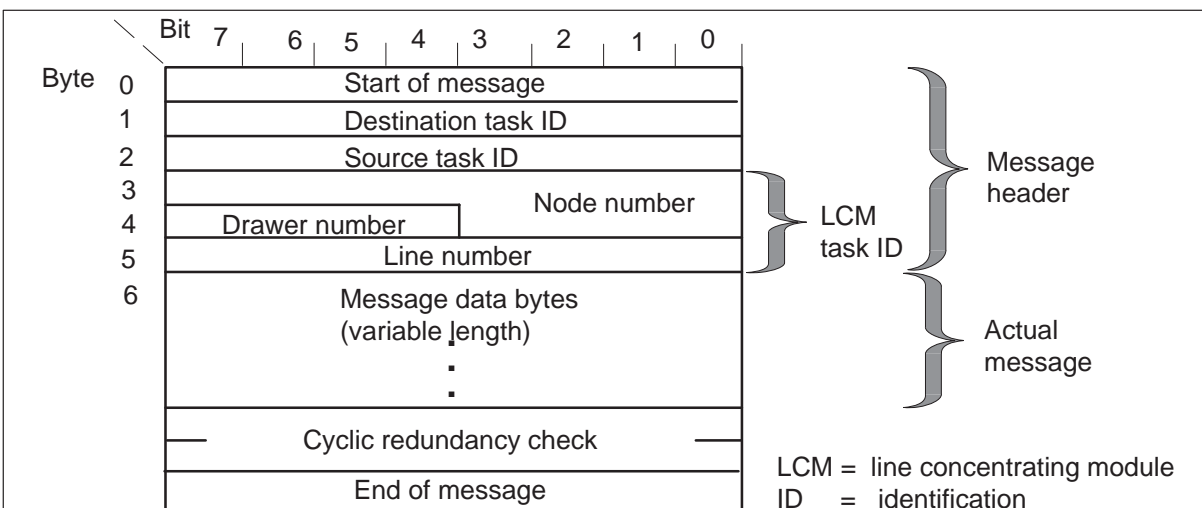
Bit 7 6 5 4 3 2 1 0

Byte 0 Start of message
1 Destination task ID
2 Source task ID
3 Node number
4 Drawer number
5 Line number
6 Message data bytes (variable length)
:
Cyclic redundancy check
End of message

LCM task ID

Message header

Actual message

LCM = line concentrating module
ID = identification